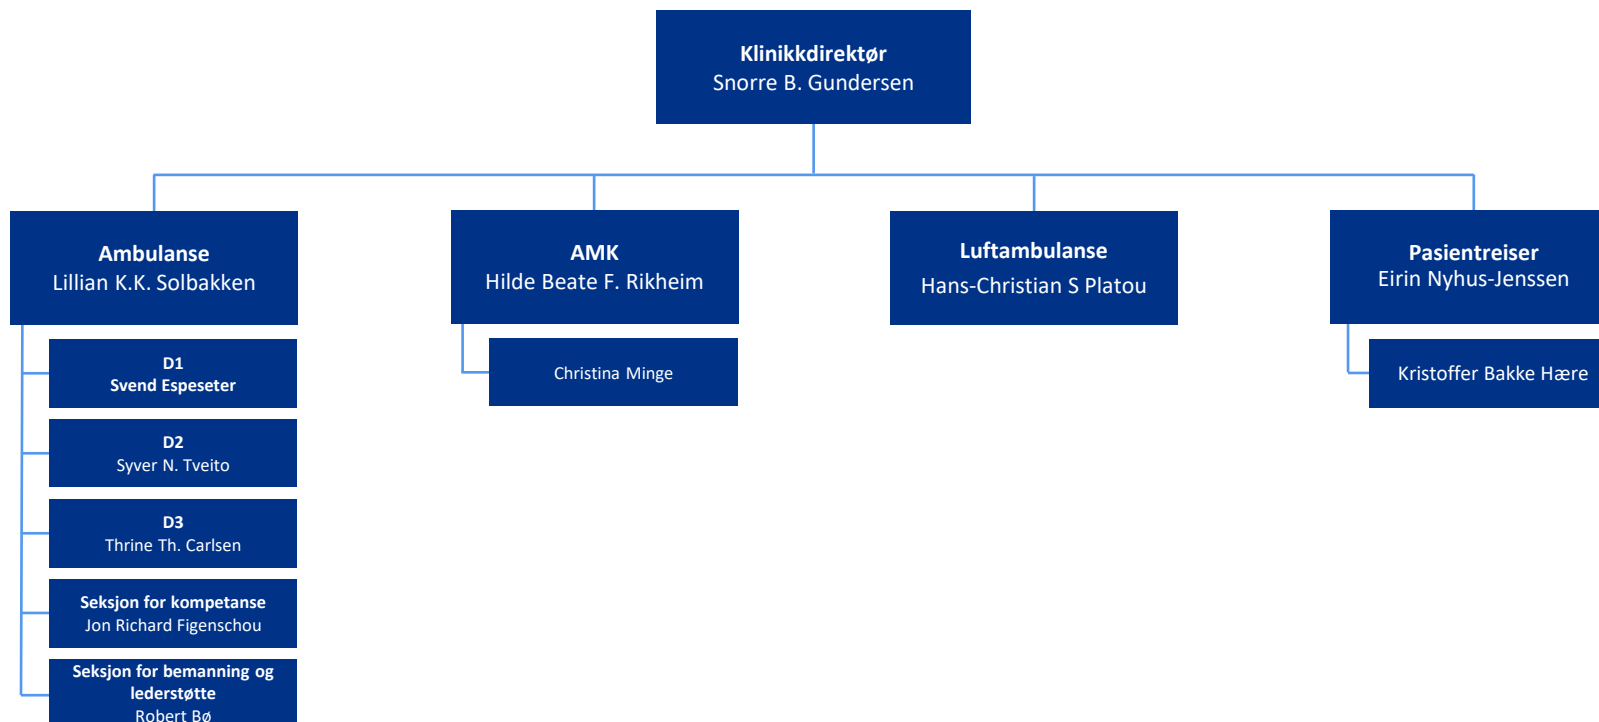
Klinikkdirektør
Snorre B. Gundersen

Ambulanse
Lillian K.K. Solbakken

D1
Svend Espeseter

D2
Syver N. Tveito

D3
Thrine Th. Carlsen

Seksjon for kompetanse
Jon Richard Figenschou

Seksjon for bemanning og lederstøtte
Robert Bø

AMK
Hilde Beate F. Rikheim

Christina Minge

Luftambulanse
Hans-Christian S Platou

Pasientreiser
Eirin Nyhus-Jenssen

Kristoffer Bakke Hære